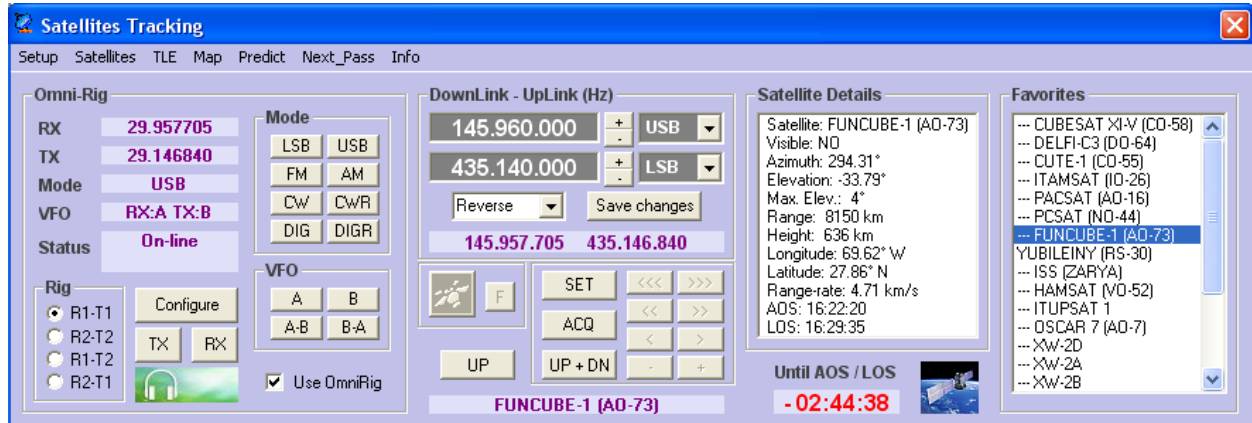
Satellites Tracking

Setup Satellites TLE Map Predict Next_Pass Info

Omni-Rig

RX 29.957705
TX 29.146840
Mode USB
VFO RX:A TX:B
Status On-line

Mode
LSB USB
FM AM
CW CWR
DIG DIGR

VFO
A B
A-B B-A

Rig
R1-T1
R2-T2
R1-T2
R2-T1

Configure
TX RX

Use OmniRig

DownLink - UpLink (Hz)
145.960.000 + - USB
435.140.000 + - LSB
Reverse Save changes
145.957.705 435.146.840

F
SET <<< >>>
ACQ << >>
< >
UP UP + DN - +

FUNCUBE-1 (AO-73)

Satellite Details
Satellite: FUNCUBE-1 (AO-73)
Visible: NO
Azimuth: 294.31°
Elevation: -33.79°
Max. Elev.: 4°
Range: 8150 km
Height: 636 km
Longitude: 69.62° W
Latitude: 27.86° N
Range-rate: 4.71 km/s
AOS: 16:22:20
LOS: 16:29:35

Until AOS / LOS
- 02:44:38

Favorites
--- CUBESAT XI-V (CO-58)
--- DELFI-C3 (DO-64)
--- CUTE-1 (CO-55)
--- ITAMSAT (IO-26)
--- PACSAT (AO-16)
--- PCSAT (NO-44)
--- FUNCUBE-1 (AO-73)
YUBILEINY (RS-30)
--- ISS (ZARYA)
--- HAMSAT (VO-52)
--- ITUPSAT 1
--- OSCAR 7 (AO-7)
--- XW-2D
--- XW-2A
--- XW-2B